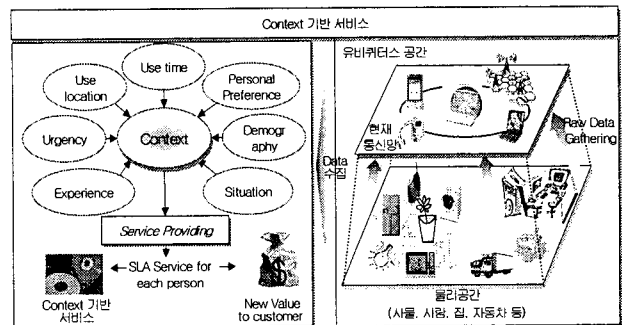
Context 기반 서비스

Use location

Use time

Personal Preference

Urgency

Context

Demography

Experience

Situation

Service Providing

SLA Service for each person

Context 기반 서비스

New Value to customer

유비쿼터스 공간

현재 통신망

Raw Data Gathering

Data 수집

물리공간 (사물, 사람, 집, 자동차 등)